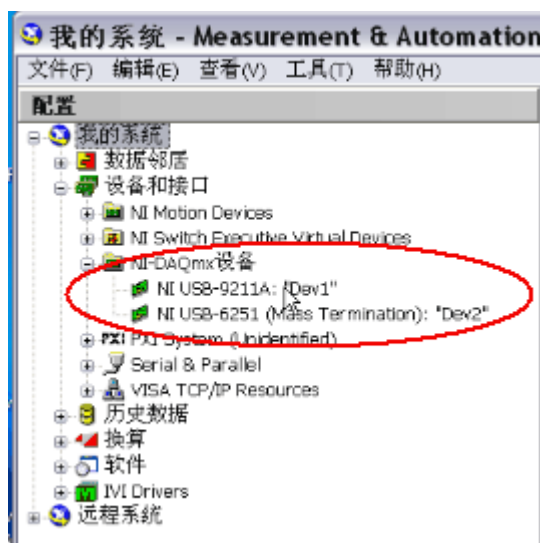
我的系统 - Measurement & Automation

文件(F) 编辑(E) 查看(V) 工具(T) 帮助(H)

配置

我的系统

数据邻居

设备和接口

NI Motion Devices

NI Switch Executive Virtual Devices

NI-DAQmx设备

NI USB-9211A: "Dev1"

NI USB-6251 (Mass Termination): "Dev2"

PXI PXI System (Unidentified)

Serial & Parallel

VISA TCP/IP Resources

历史数据

换算

软件

IVI Drivers

远程系统